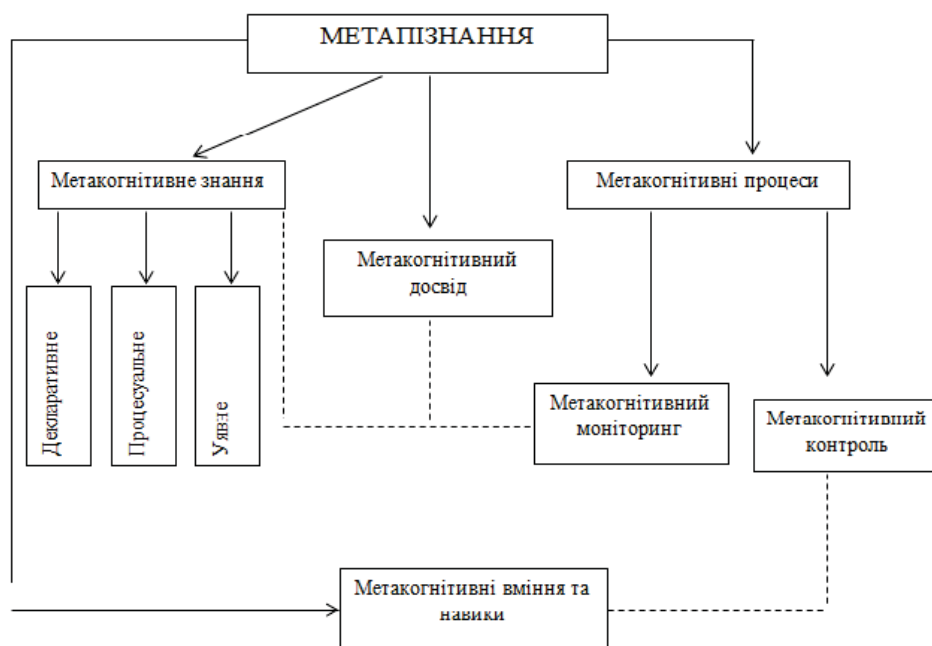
МЕТАПІЗНАННЯ

Метакогнітивне знання

Метакогнітивний досвід

Метакогнітивні процеси

Декларативне

Процесуальне

Умовне

Метакогнітивний моніторинг

Метакогнітивний контроль

Метакогнітивні вміння та навики